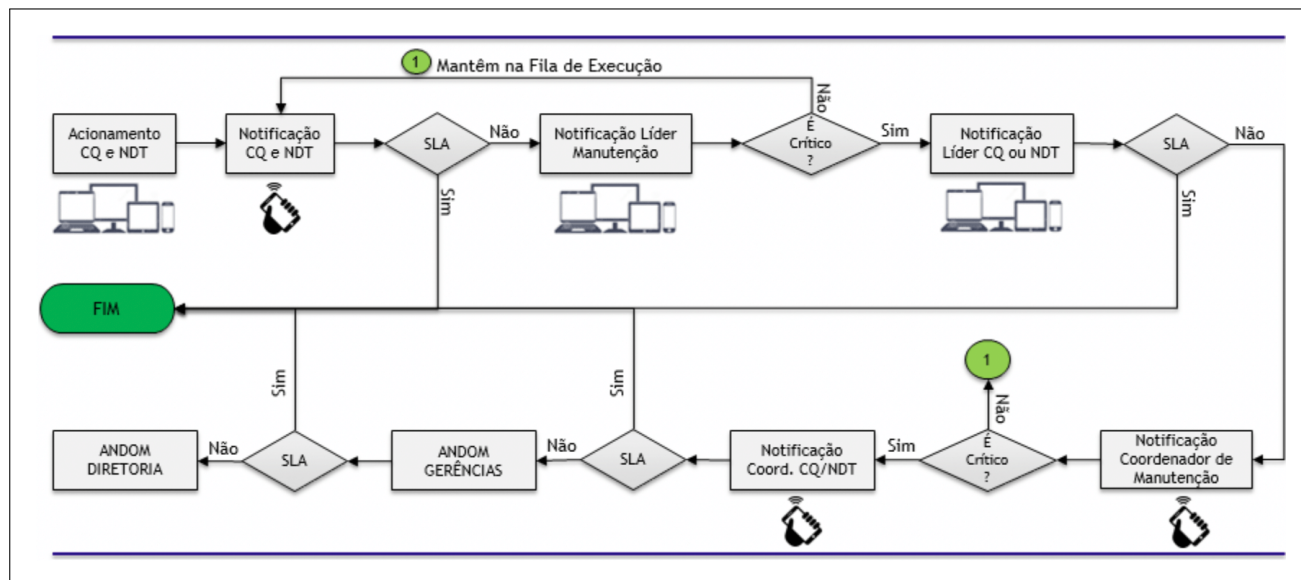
1 Mantêm na Fila de Execução

Acionamento CQ e NDT

Notificação CQ e NDT

SLA

Não

Sim

Notificação Líder Manutenção

Não

É Crítico ?

Sim

Notificação Líder CQ ou NDT

SLA

Não

Sim

FIM

Sim

Sim

1

Não

ANDOM DIRETORIA

Não

SLA

ANDOM GERÊNCIAS

Não

SLA

Notificação Coord. CQ/NDT

Sim

É Crítico ?

Notificação Coordenador de Manutenção